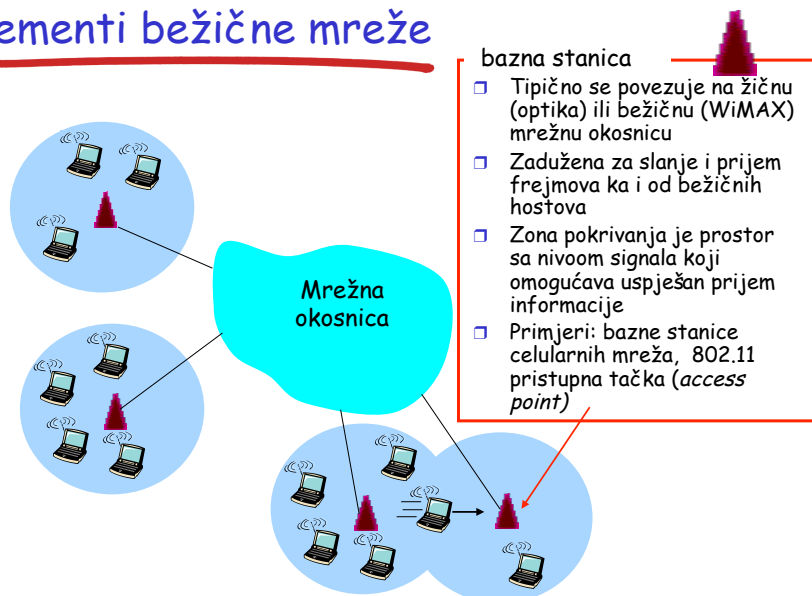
ementi bežične mreže

bazna stanica

- Tipično se povezuje na žičnu (optika) ili bežičnu (WiMAX) mrežnu okosnicu
- Zadužena za slanje i prijem frejmova ka i od bežičnih hostova
- Zona pokrivanja je prostor sa nivoom signala koji omogućava uspješan prijem informacije
- Primjeri: bazne stanice celularnih mreža, 802.11 pristupna tačka (*access point)*

Mrežna okosnica